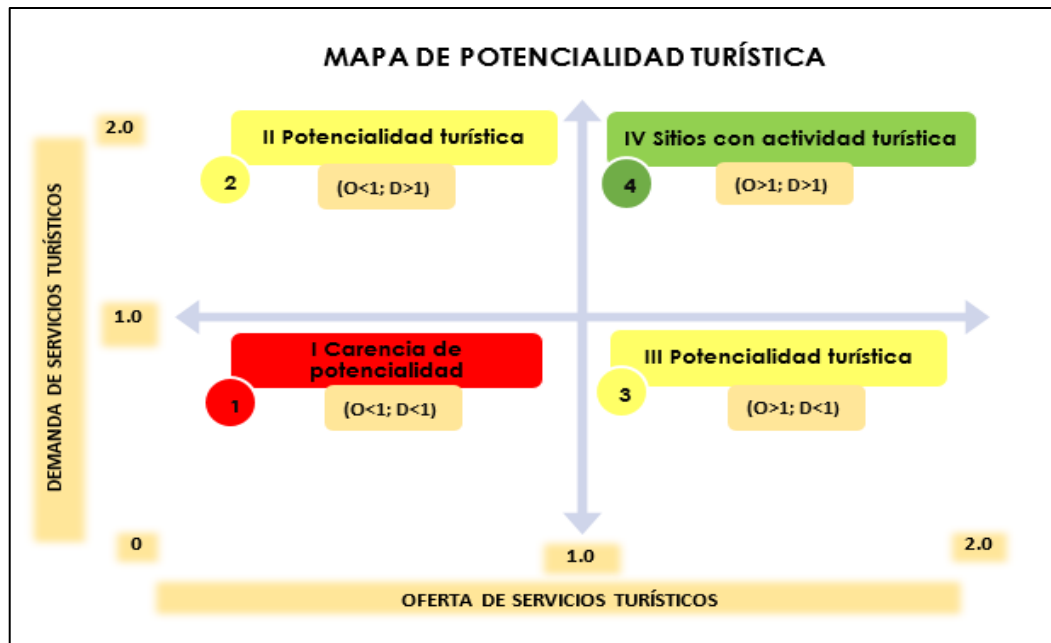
MAPA DE POTENCIALIDAD TURÍSTICA

DEMANDA DE SERVICIOS TURÍSTICOS

2.0

II Potencialidad turística

2

(O<1; D>1)

IV Sitios con actividad turística

4

(O>1; D>1)

1.0

I Carencia de potencialidad

1

(O<1; D<1)

III Potencialidad turística

3

(O>1; D<1)

0

1.0

2.0

OFERTA DE SERVICIOS TURÍSTICOS